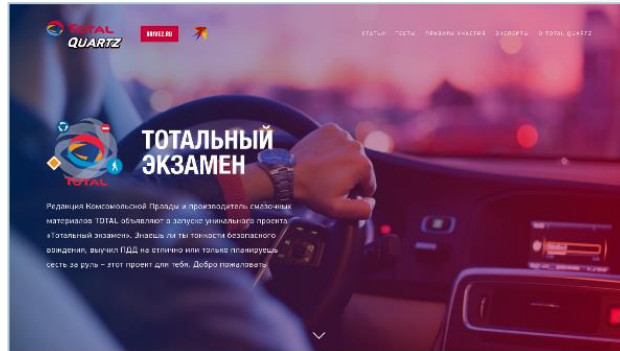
TOTAL QUARTZ

DRIVE2.RU

СТАТЬИ ТЕСТЫ ПРАВИЛА УЧАСТИЯ ЭКСПЕРТЫ О TOTAL QUARTZ

TOTAL

ТОТАЛЬНЫЙ ЭКЗАМЕН

Редакция Комсомольской Правды и производитель смазочных материалов TOTAL объявляют о запуске уникального проекта «Тотальный экзамен». Знаешь ли ты тонкости безопасного вождения, выучил ПДД на отлично или только планируешь сесть за руль – этот проект для тебя. Добро пожаловать!